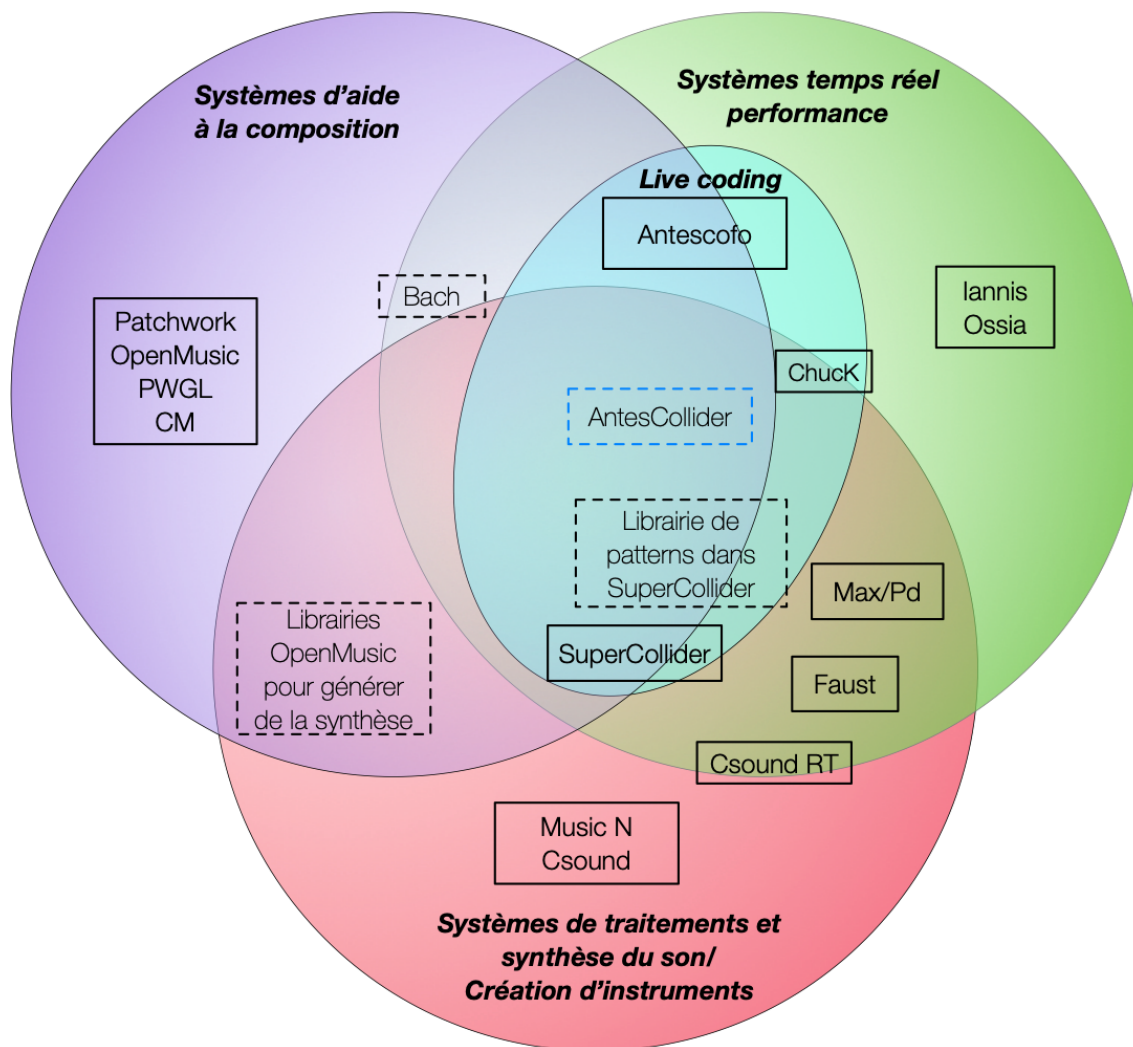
Systèmes d'aide à la composition

Systèmes temps réel performance

Live coding

Antescofo

Bach

Iannis
Ossia

Patchwork
OpenMusic
PWGL
CM

ChucK

AntesCollider

Librairie de patterns dans SuperCollider

Max/Pd

Librairies OpenMusic pour générer de la synthèse

SuperCollider

Faust

Csound RT

Music N
Csound

Systèmes de traitements et synthèse du son/ Création d'instruments